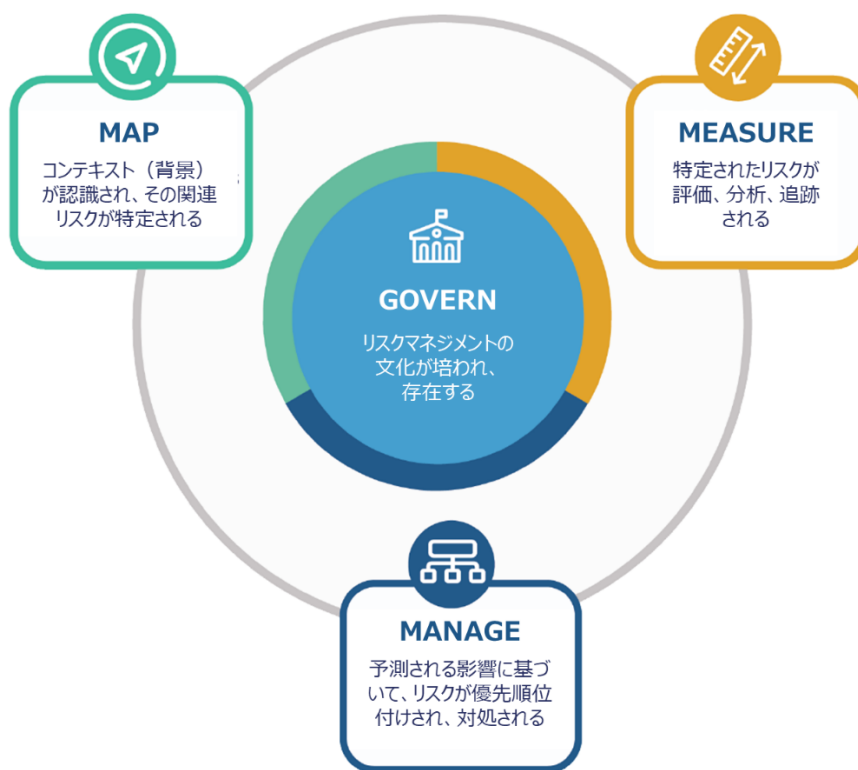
MAP

コンテキスト（背景）が認識され、その関連リスクが特定される

MEASURE

特定されたリスクが評価、分析、追跡される

GOVERN

リスクマネジメントの文化が培われ、存在する

MANAGE

予測される影響に基づいて、リスクが優先順位付けされ、対処される